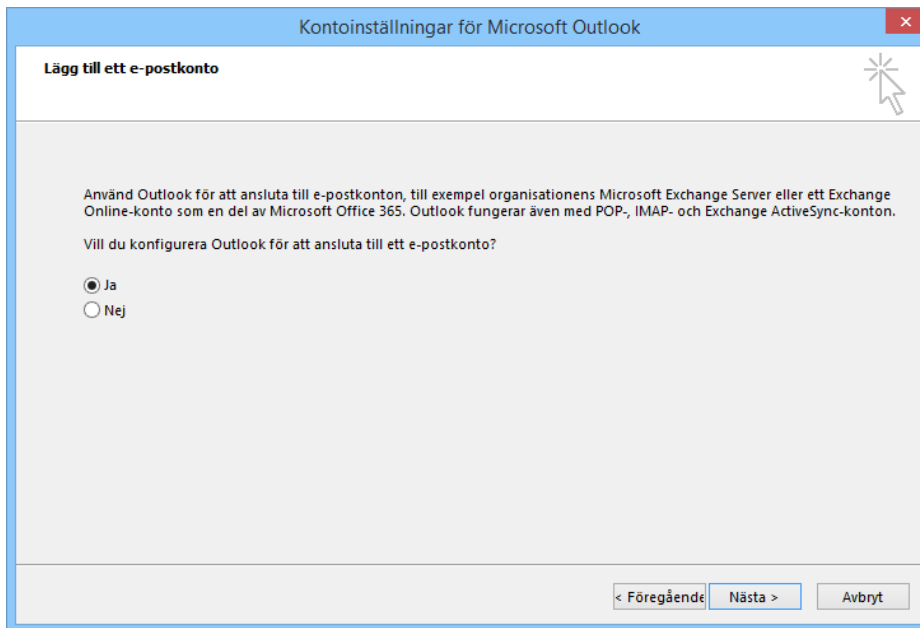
Kontoinställningar för Microsoft Outlook

Lägg till ett e-postkonto

Använd Outlook för att ansluta till e-postkonton, till exempel organisationens Microsoft Exchange Server eller ett Exchange Online-konto som en del av Microsoft Office 365. Outlook fungerar även med POP-, IMAP- och Exchange ActiveSync-konton.

Vill du konfigurera Outlook för att ansluta till ett e-postkonto?

Ja
Nej

< Föregående
Nästa >
Avbryt